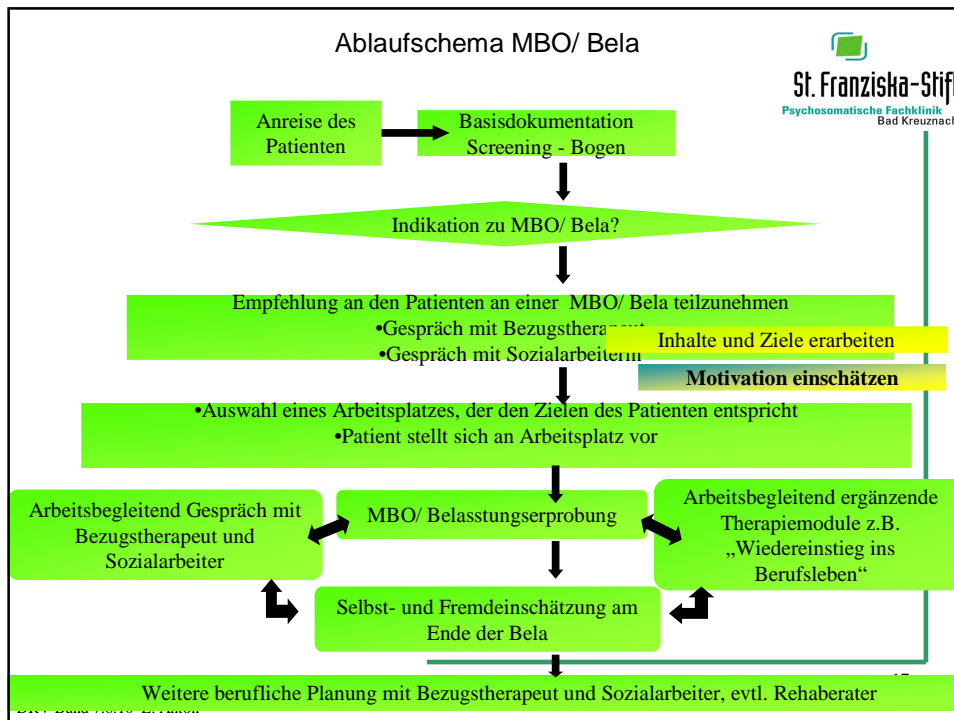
Ablaufschema MBO/ Bela

St. Franziska-Stift
Psychosomatische Fachklinik
Bad Kreuznach

Anreise des Patienten

Basisdokumentation Screening - Bogen

Indikation zu MBO/ Bela?

Empfehlung an den Patienten an einer MBO/ Bela teilzunehmen
•Gespräch mit Bezugstherapeut
•Gespräch mit Sozialarbeiterin

Inhalte und Ziele erarbeiten

Motivation einschätzen

•Auswahl eines Arbeitsplatzes, der den Zielen des Patienten entspricht
•Patient stellt sich an Arbeitsplatz vor

Arbeitsbegleitend Gespräch mit Bezugstherapeut und Sozialarbeiter

MBO/ Belasstungserprobung

Arbeitsbegleitend ergänzende Therapiemodule z.B. „Wiedereinstieg ins Berufsleben"

Selbst- und Fremdeinschätzung am Ende der Bela

Weitere berufliche Planung mit Bezugstherapeut und Sozialarbeiter, evtl. Reha­berater

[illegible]

15